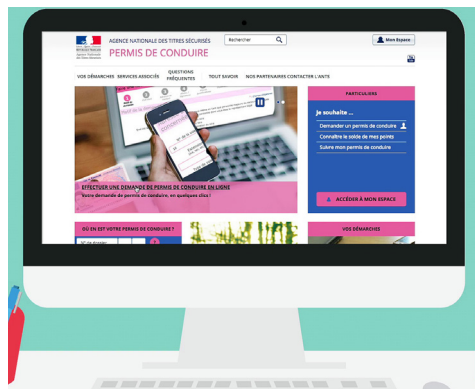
AGENCE NATIONALE DES TITRES SÉCURISÉS
PERMIS DE CONDUIRE

Rechercher

Mon Espace

VOS DÉMARCHES SERVICES ASSOCIÉS QUESTIONS FRÉQUENTES TOUT SAVOIR NOS PARTENAIRES CONTACTER L'ANTS

PARTICULIERS

Je souhaite ...

Demander un permis de conduire

Connaître le solde de mes points

Suivre mon permis de conduire

EFFECTUER UNE DEMANDE DE PERMIS DE CONDUIRE EN LIGNE

Votre demande de permis de conduire, en quelques clics !

ACCÉDER À MON ESPACE

OÙ EN EST VOTRE PERMIS DE CONDUIRE ?

VOS DÉMARCHES